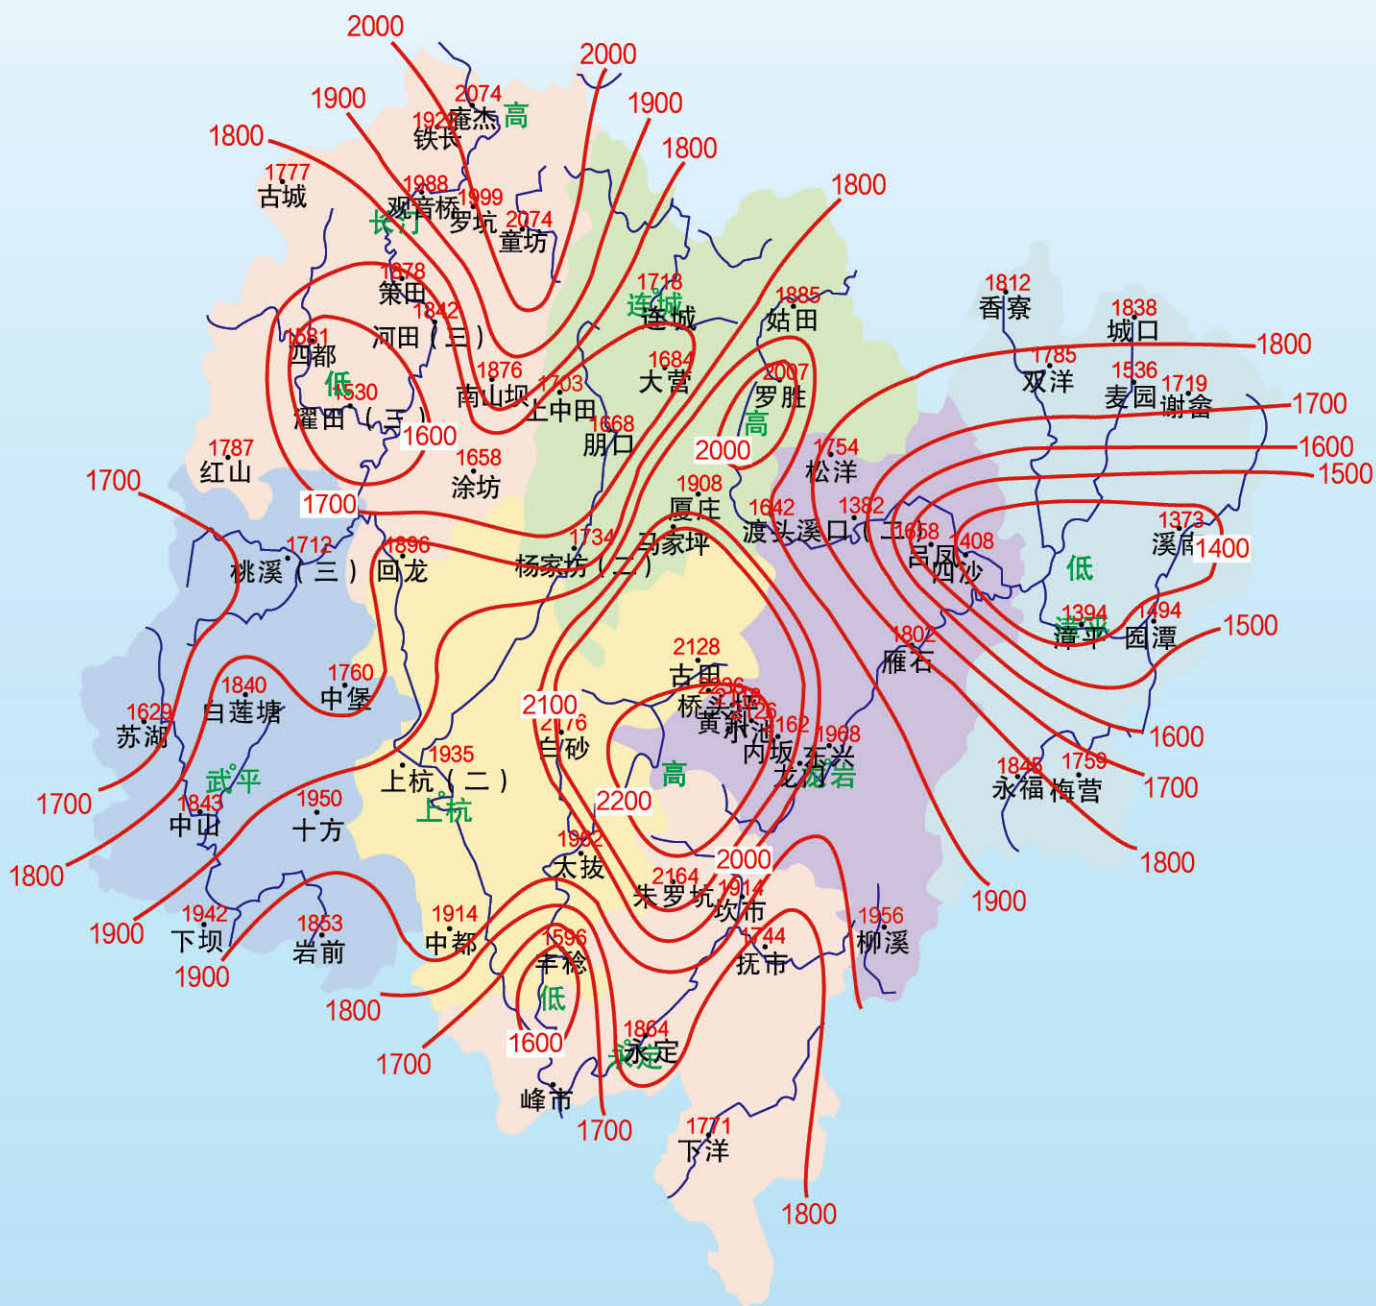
2000
2000
1900
1900
1800
1800
1800
2074
庵杰 高
1926
铁长
1777
古城
1988
观音桥
1999
罗坑
2074
童坊
长汀
1678
策田
1842
河田（三）
1581
西都
低
1530
濯田（三）
1600
1876
南山坝
1703
上中田
1718
连城
连城
1684
大营
1885
姑田
2007
罗胜
高
2000
1668
朋口
1658
涂坊
1787
红山
1700
1700
1812
香寮
1838
城口
1800
1785
双洋
1536
麦园
1719
谢畲
1700
1600
1500
1754
松洋
1908
厦庄
1642
渡头
1382
溪口
二
1658
白凤
1408
四沙
1373
溪南
1400
低
1394
漳平
1494
园潭
1500
1712
桃溪（三）
1896
回龙
1734
杨家坊（二）
马家坪
2128
古田
桥头坪
黄祈池
1962
内坂
1968
东兴
龙岩
1802
雁石
1600
1760
中堡
1840
白莲塘
1629
苏湖
2100
2176
白砂
高
1935
上杭（二）
上杭
武平
1700
1843
中山
1950
十方
2200
1962
太拔
2000
2164
朱罗坑
1914
坎市
1744
抚市
1956
柳溪
1845
永福
1759
梅营
1700
1800
1900
1800
1900
1942
下坝
1900
1853
岩前
1800
1914
中都
1596
丰稔
低
1600
1700
1864
永定
永定
峰市
1700
1771
下洋
1800